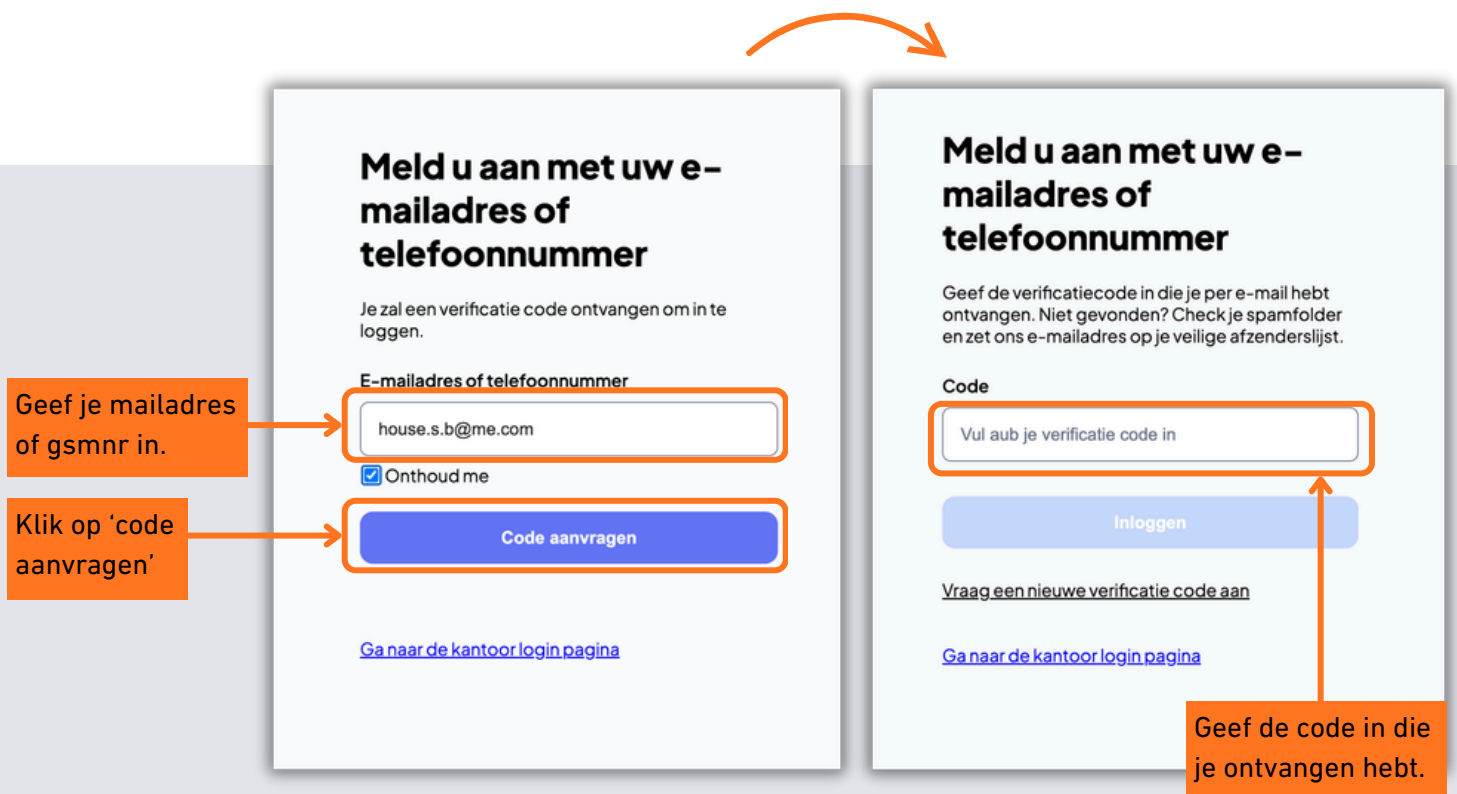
Meld u aan met uw e-mailadres of telefoonnummer

Je zal een verificatie code ontvangen om in te loggen.

E-mailadres of telefoonnummer

Geef je mailadres of gsmnr in.

house.s.b@me.com

Onthoud me

Klik op 'code aanvragen'

Code aanvragen

Ga naar de kantoor login pagina

Meld u aan met uw e-mailadres of telefoonnummer

Geef de verificatiecode in die je per e-mail hebt ontvangen. Niet gevonden? Check je spamfolder en zet ons e-mailadres op je veilige afzenderslijst.

Code

Vul aub je verificatie code in

Inloggen

Vraag een nieuwe verificatie code aan

Ga naar de kantoor login pagina

Geef de code in die je ontvangen hebt.